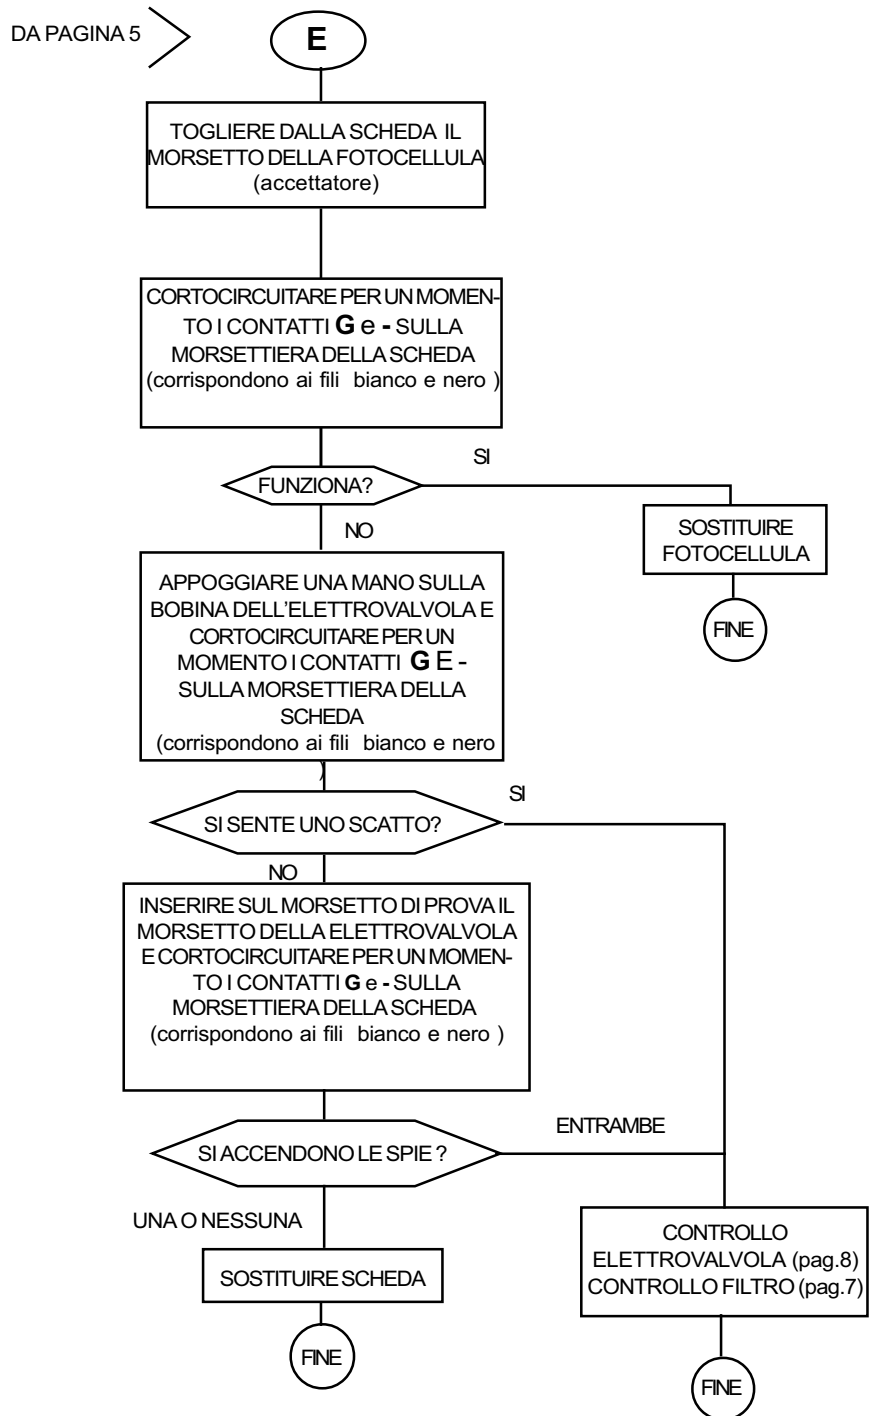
DA PAGINA 5

E

TOGLIERE DALLA SCHEDA IL MORSETTO DELLA FOTOCELLULA (accettatore)

CORTOCIRCUITARE PER UN MOMENTO I CONTATTI **G** e **-** SULLA MORSETTIERA DELLA SCHEDA (corrispondono ai fili bianco e nero )

FUNZIONA?

SI

SOSTITUIRE FOTOCELLULA

FINE

NO

APPOGGIARE UNA MANO SULLA BOBINA DELL'ELETTROVALVOLA E CORTOCIRCUITARE PER UN MOMENTO I CONTATTI **G** E - SULLA MORSETTIERA DELLA SCHEDA (corrispondono ai fili bianco e nero )

SI SENTE UNO SCATTO?

SI

NO

INSERIRE SUL MORSETTO DI PROVA IL MORSETTO DELLA ELETTROVALVOLA E CORTOCIRCUITARE PER UN MOMENTO I CONTATTI **G** e **-** SULLA MORSETTIERA DELLA SCHEDA (corrispondono ai fili bianco e nero )

SI ACCENDONO LE SPIE ?

ENTRAMBE

UNA O NESSUNA

SOSTITUIRE SCHEDA

FINE

CONTROLLO ELETTROVALVOLA (pag.8) CONTROLLO FILTRO (pag.7)

FINE